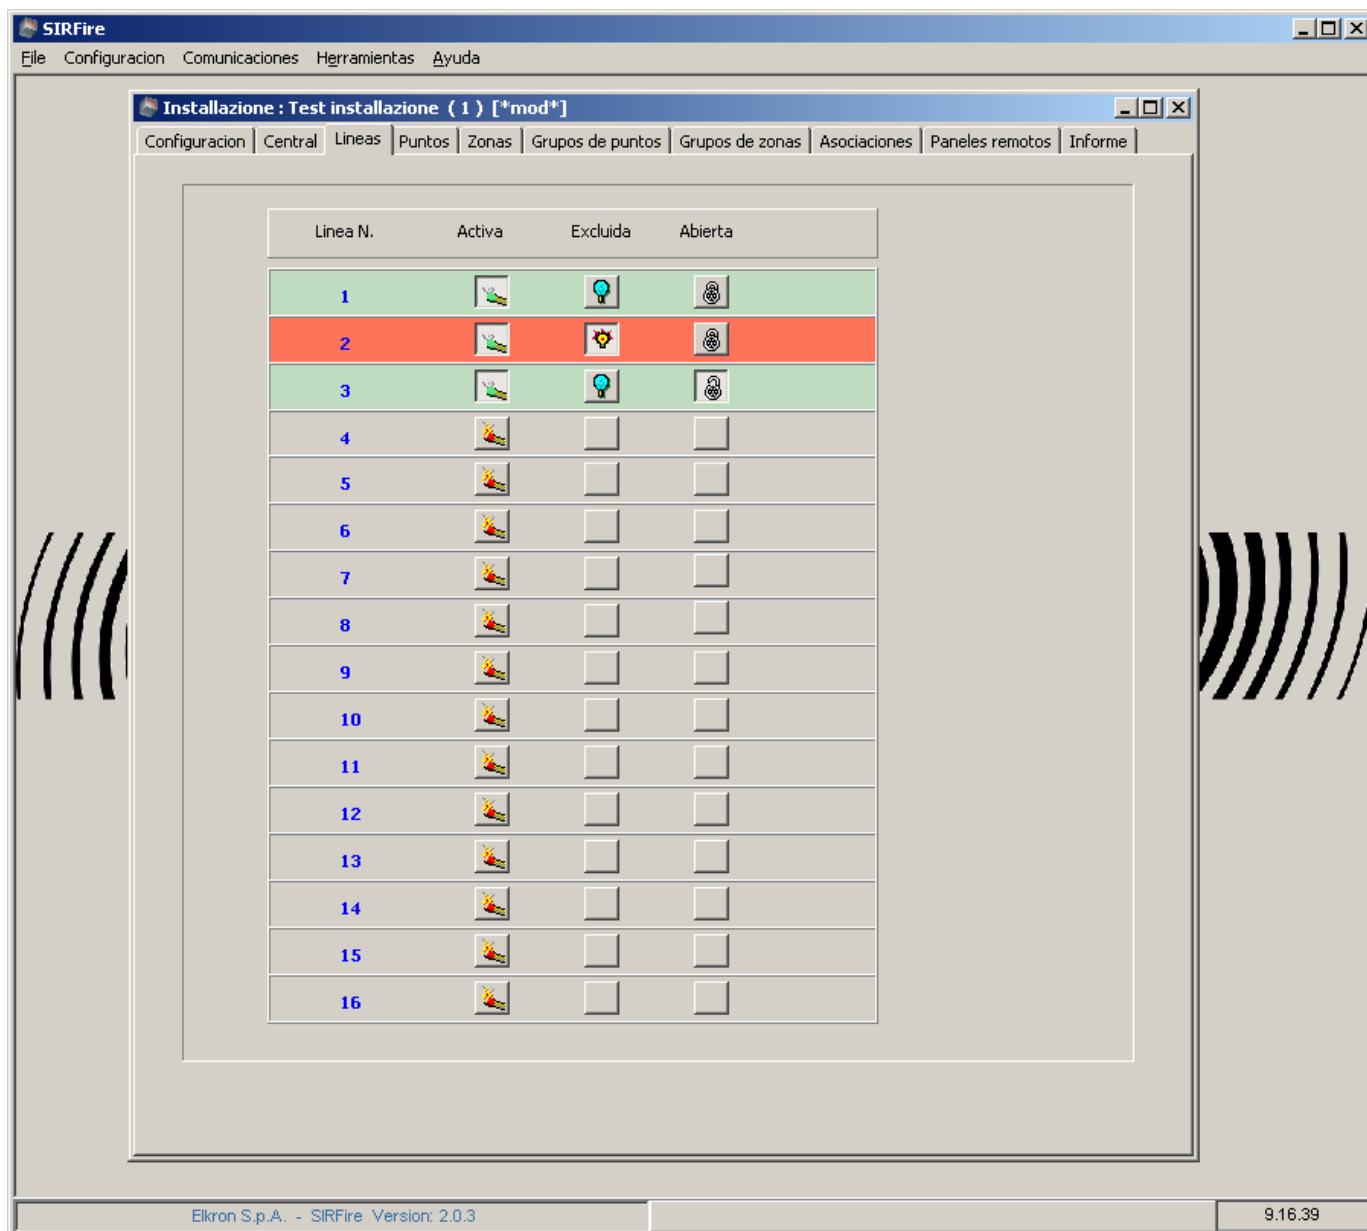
SIRFire

File Configuracion Comunicaciones Herramientas Ayuda

Installazione : Test installazione ( 1 ) [*mod*]

Configuracion | Central | Lineas | Puntos | Zonas | Grupos de puntos | Grupos de zonas | Asociaciones | Paneles remotos | Informe

| Linea N. | Activa | Excluida | Abierta |
|---|---|---|---|
| 1 | | | |
| 2 | | | |
| 3 | | | |
| 4 | | | |
| 5 | | | |
| 6 | | | |
| 7 | | | |
| 8 | | | |
| 9 | | | |
| 10 | | | |
| 11 | | | |
| 12 | | | |
| 13 | | | |
| 14 | | | |
| 15 | | | |
| 16 | | | |

Elkron S.p.A. - SIRFire Version: 2.0.3

9.16.39